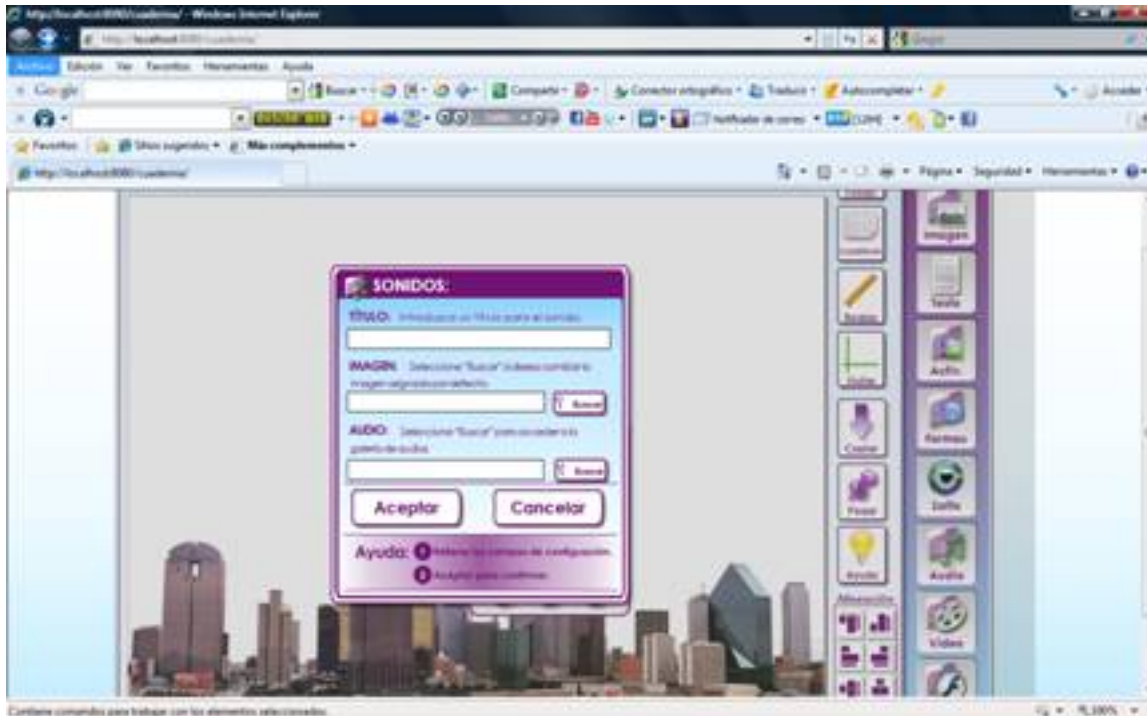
http://localhost:8080/cuaderno/ - Windows Internet Explorer

http://localhost:8080/cuaderno/

Archivo Edición Ver Favoritos Herramientas Ayuda

Google

Buscar Compartir Corrector ortográfico Traducir Autocompletar Acceder

Notificador de correo

Favoritos Sitios sugeridos Más complementos

http://localhost:8080/cuaderno/

Página Seguridad Herramientas

SONIDOS:

TÍTULO: Introduzca un título para el sonido.

IMAGEN: Seleccione "Buscar" si desea cambiar la imagen asignada por defecto.

Buscar

AUDIO: Seleccione "Buscar" para acceder a la galería de audios.

Buscar

Aceptar

Cancelar

Ayuda: 1 Rellene los campos de configuración. 2 Aceptar para confirmar.

Imagen

Texto

Arrib

Formas

Salto

Audio

Video

Lápiz

Copiar

Pegar

Ayuda

Alineación

Contiene comandos para trabajar con los elementos seleccionados.

100%